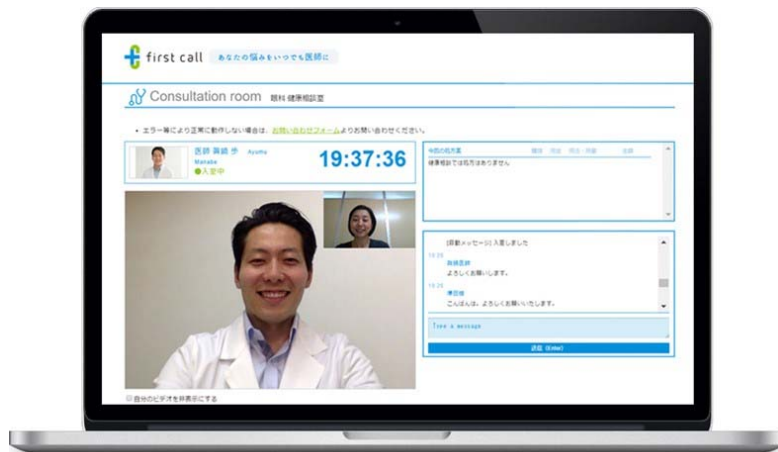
first call あなたの悩みをいつでも医師に

Consultation room 眼科 健康相談室

• エラー等により正常に動作しない場合は、お問い合わせフォームよりお問い合わせください。

医師 真鍋 歩 Ayumu Manabe
●入室中

19:37:36

今回の処方薬
健康相談では処方はありません

[自動メッセージ] 入室しました
19:25
真鍋医師
よろしくお願いします。
19:25
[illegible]様
こんばんは。よろしくお願いいたします。

Type a message
送信 (Enter)

自分のビデオを非表示にする